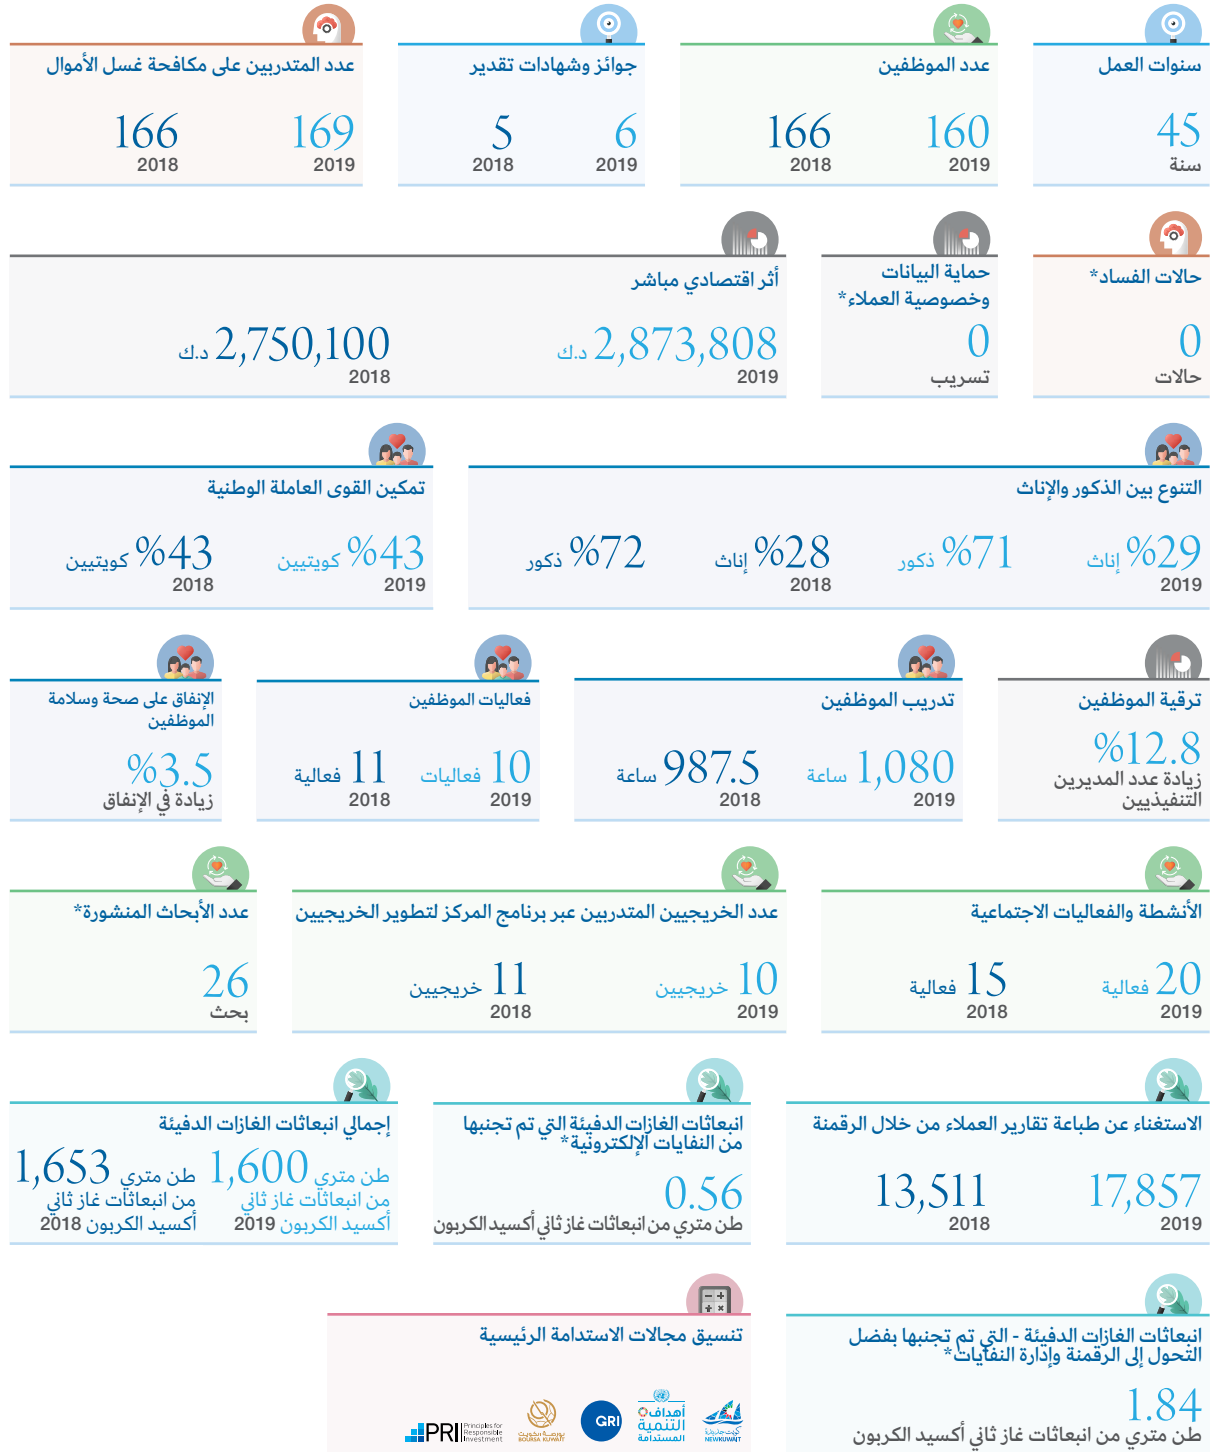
سنوات العمل
45
سنة

عدد الموظفين
160
2019
166
2018

جوائز وشهادات تقدير
6
2019
5
2018

عدد المتدربين على مكافحة غسل الأموال
169
2019
166
2018

حالات الفساد*
0
حالات

حماية البيانات وخصوصية العملاء*
0
تسريب

أثر اقتصادي مباشر
2,873,808 د.ك
2019
2,750,100 د.ك
2018

التنوع بين الذكور والإناث
29% إناث
71% ذكور
2019
28% إناث
72% ذكور
2018

تمكين القوى العاملة الوطنية
43% كويتيين
2019
43% كويتيين
2018

ترقية الموظفين
12.8%
زيادة عدد المديرين التنفيذيين

تدريب الموظفين
1,080 ساعة
2019
987.5 ساعة
2018

فعاليات الموظفين
10 فعاليات
2019
11 فعالية
2018

الإنفاق على صحة وسلامة الموظفين
3.5%
زيادة في الإنفاق

الأنشطة والفعاليات الاجتماعية
20 فعالية
2019
15 فعالية
2018

عدد الخريجيين المتدربين عبر برنامج المركز لتطوير الخريجيين
10 خريجيين
2019
11 خريجيين
2018

عدد الأبحاث المنشورة*
26
بحث

الاستغناء عن طباعة تقارير العملاء من خلال الرقمنة
17,857
2019
13,511
2018

انبعاثات الغازات الدفيئة التي تم تجنبها من النفايات الإلكترونية*
0.56
طن متري من انبعاثات غاز ثاني أكسيد الكربون

إجمالي انبعاثات الغازات الدفيئة
1,600 طن متري من انبعاثات غاز ثاني أكسيد الكربون 2019
1,653 طن متري من انبعاثات غاز ثاني أكسيد الكربون 2018

انبعاثات الغازات الدفيئة - التي تم تجنبها بفضل التحول إلى الرقمنة وإدارة النفايات*
1.84
طن متري من انبعاثات غاز ثاني أكسيد الكربون

تنسيق مجالات الاستدامة الرئيسية
NEW KUWAIT كويت جديدة
أهداف التنمية المستدامة
GRI
بورصة الكويت BOURSA KUWAIT
PRI Principles for Responsible Investment